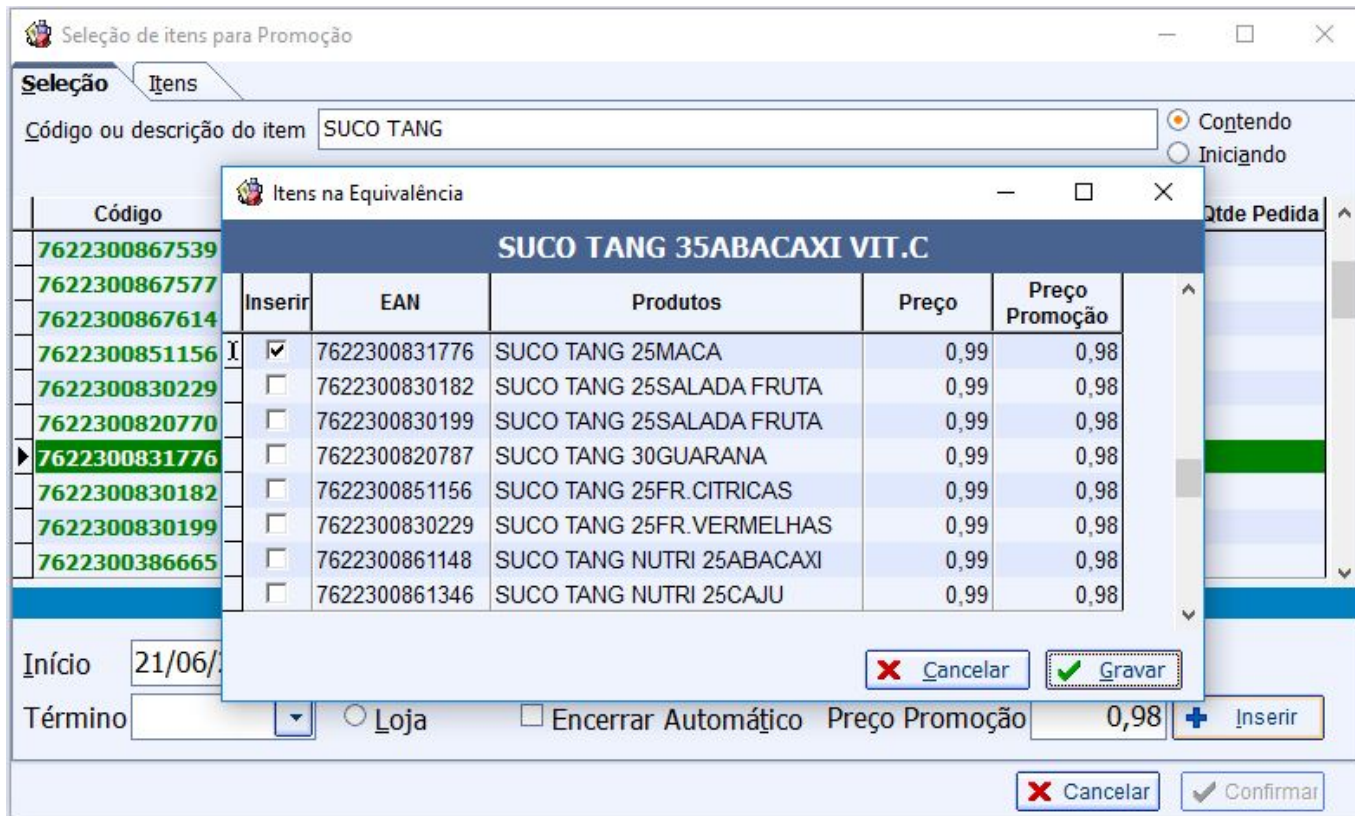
Seleção de itens para Promoção

Seleção | Itens

Código ou descrição do item SUCO TANG

Contendo
Iniciando

| Código |
|---|
| 7622300867539 |
| 7622300867577 |
| 7622300867614 |
| 7622300851156 |
| 7622300830229 |
| 7622300820770 |
| 7622300831776 |
| 7622300830182 |
| 7622300830199 |
| 7622300386665 |

Qtde Pedida

Itens na Equivalência

SUCO TANG 35ABACAXI VIT.C

| Inserir | EAN | Produtos | Preço | Preço Promoção |
|---|---|---|---|---|
| ☑ | 7622300831776 | SUCO TANG 25MACA | 0,99 | 0,98 |
| ☐ | 7622300830182 | SUCO TANG 25SALADA FRUTA | 0,99 | 0,98 |
| ☐ | 7622300830199 | SUCO TANG 25SALADA FRUTA | 0,99 | 0,98 |
| ☐ | 7622300820787 | SUCO TANG 30GUARANA | 0,99 | 0,98 |
| ☐ | 7622300851156 | SUCO TANG 25FR.CITRICAS | 0,99 | 0,98 |
| ☐ | 7622300830229 | SUCO TANG 25FR.VERMELHAS | 0,99 | 0,98 |
| ☐ | 7622300861148 | SUCO TANG NUTRI 25ABACAXI | 0,99 | 0,98 |
| ☐ | 7622300861346 | SUCO TANG NUTRI 25CAJU | 0,99 | 0,98 |

Cancelar Gravar

Início 21/06/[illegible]

Término Loja Encerrar Automático Preço Promoção 0,98 Inserir

Cancelar Confirmar